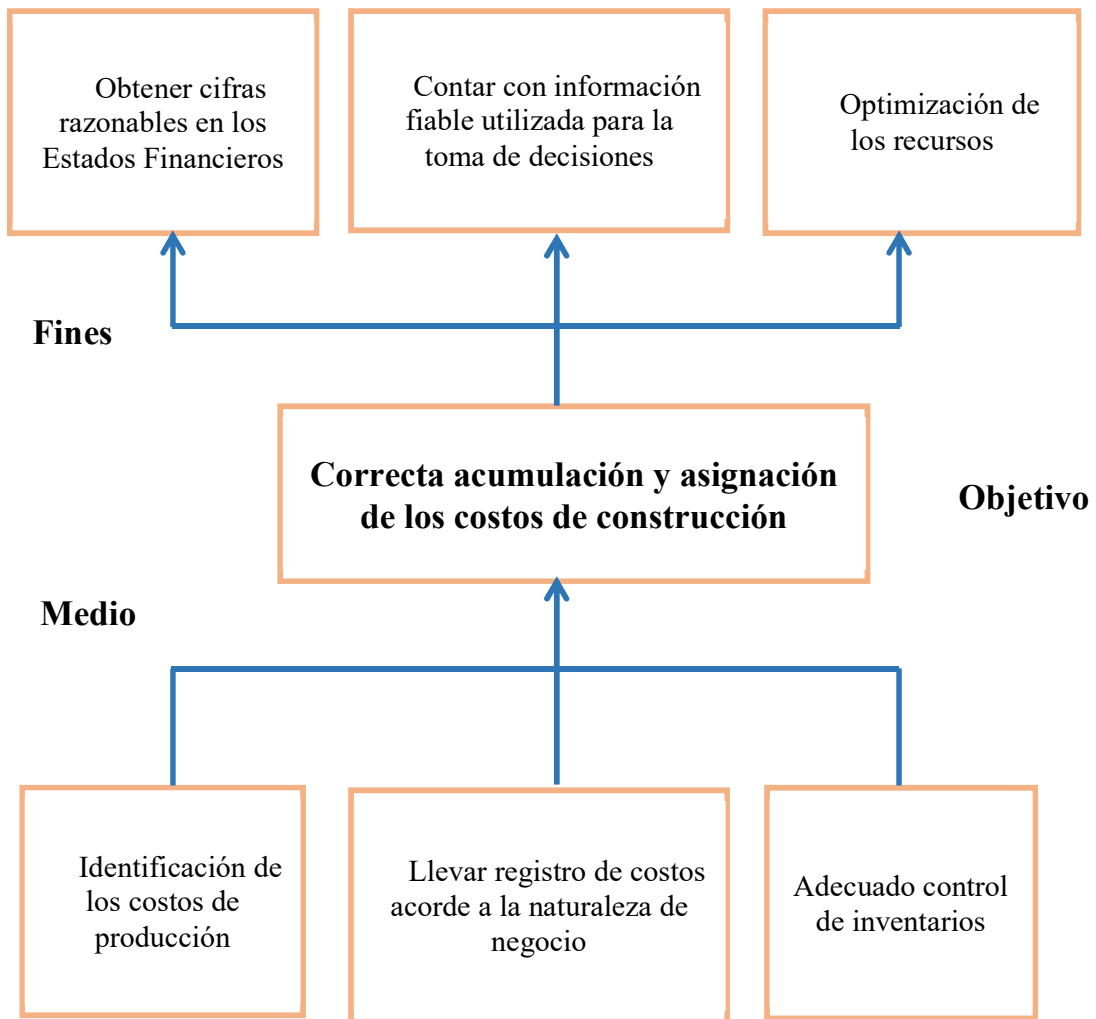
Obtener cifras razonables en los Estados Financieros

Contar con información fiable utilizada para la toma de decisiones

Optimización de los recursos

Fines

Correcta acumulación y asignación de los costos de construcción

Objetivo

Medio

Identificación de los costos de producción

Llevar registro de costos acorde a la naturaleza de negocio

Adecuado control de inventarios